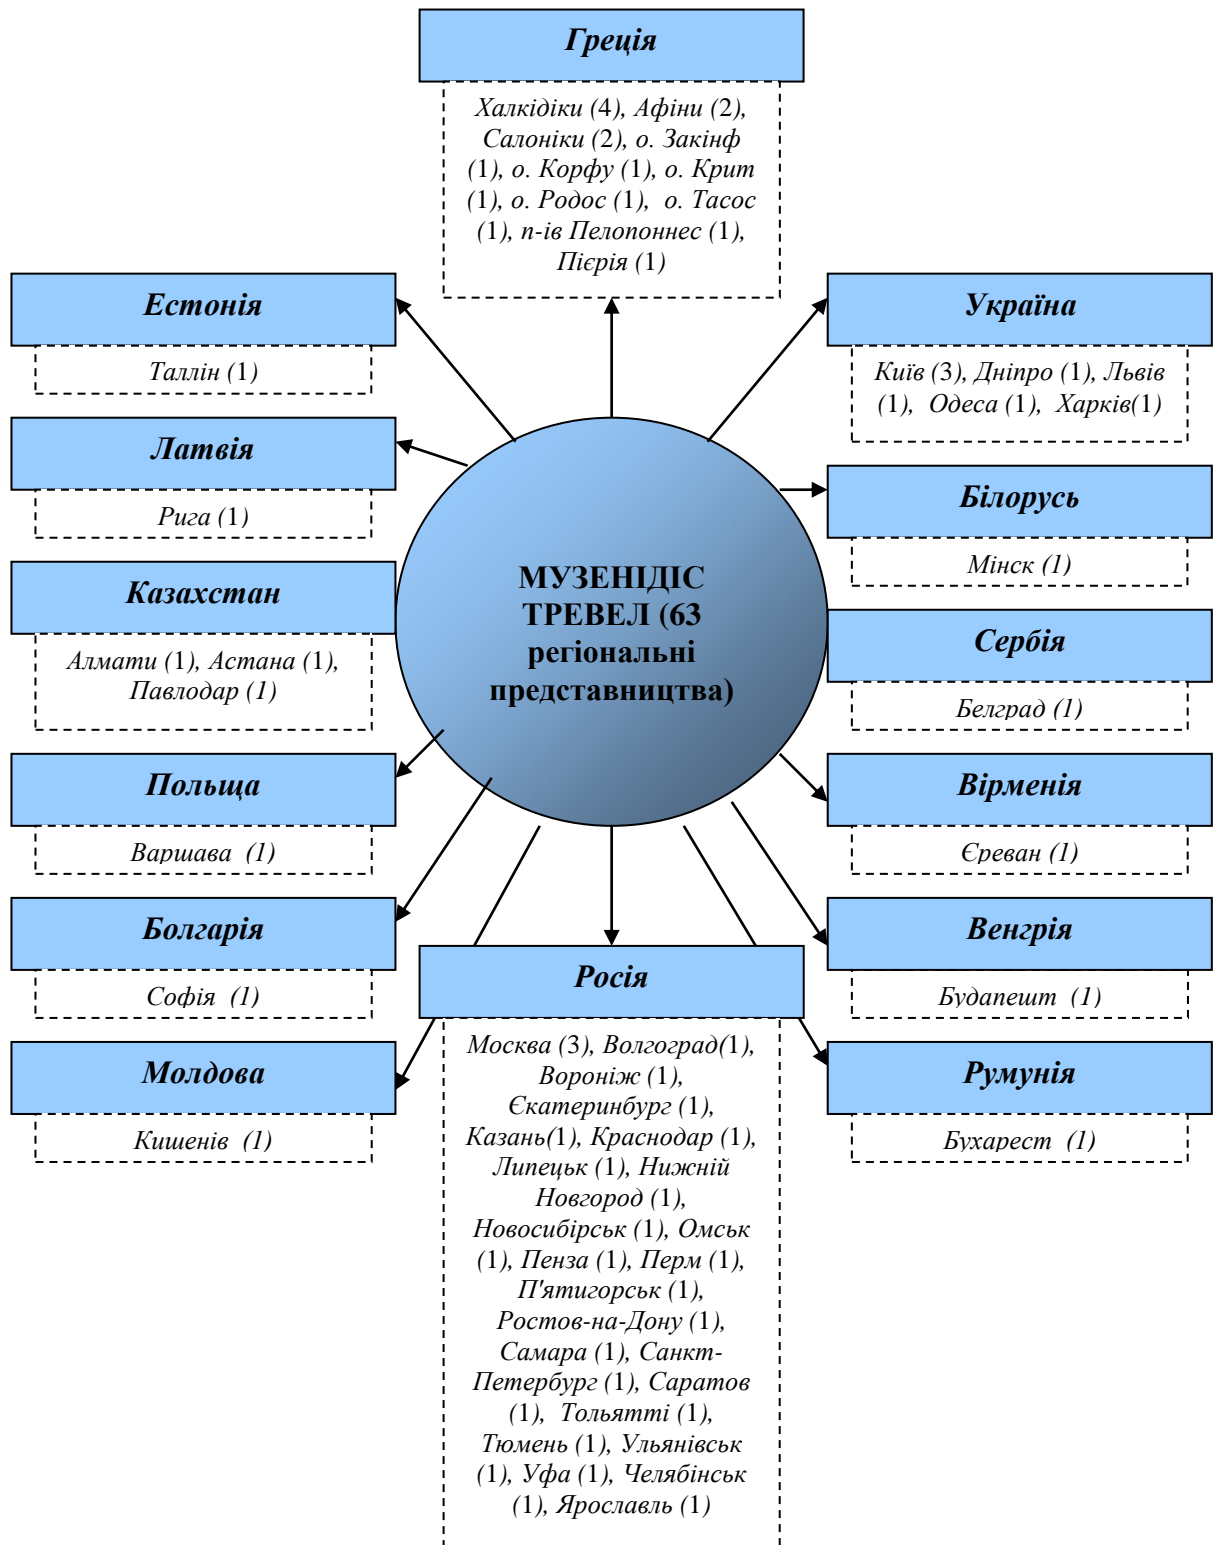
Греція

Халкідіки (4), Афіни (2), Салоніки (2), о. Закінф (1), о. Корфу (1), о. Крит (1), о. Родос (1), о. Тасос (1), п-ів Пелопоннес (1), Пієрія (1)

Естонія

Таллін (1)

Україна

Київ (3), Дніпро (1), Львів (1), Одеса (1), Харків(1)

Латвія

Рига (1)

Білорусь

Мінск (1)

Казахстан

Алмати (1), Астана (1), Павлодар (1)

МУЗЕНІДІС ТРЕВЕЛ (63 регіональні представництва)

Сербія

Белград (1)

Польща

Варшава (1)

Вірменія

Єреван (1)

Болгарія

Софія (1)

Венгрія

Будапешт (1)

Росія

Москва (3), Волгоград(1), Вороніж (1), Єкатеринбург (1), Казань(1), Краснодар (1), Липецьк (1), Нижній Новгород (1), Новосибірськ (1), Омськ (1), Пенза (1), Перм (1), П'ятигорськ (1), Ростов-на-Дону (1), Самара (1), Санкт-Петербург (1), Саратов (1), Тольятті (1), Тюмень (1), Ульянівськ (1), Уфа (1), Челябінськ (1), Ярославль (1)

Молдова

Кишенів (1)

Румунія

Бухарест (1)